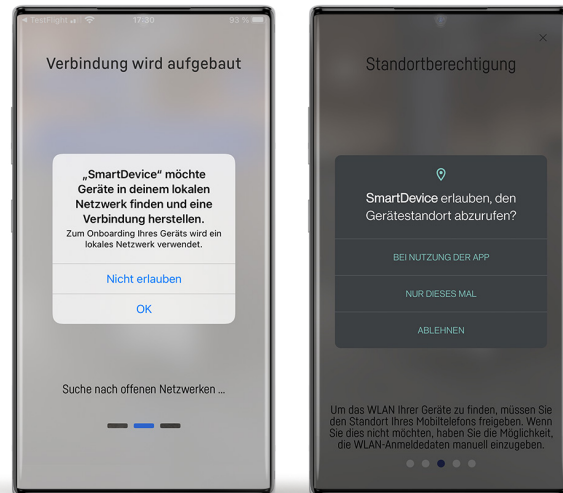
◀ TestFlight 17:30 93 %

Verbindung wird aufgebaut

„SmartDevice" möchte Geräte in deinem lokalen Netzwerk finden und eine Verbindung herstellen.

Zum Onboarding Ihres Geräts wird ein lokales Netzwerk verwendet.

Nicht erlauben

OK

Suche nach offenen Netzwerken ...

×

Standortberechtigung

SmartDevice erlauben, den Gerätestandort abzurufen?

BEI NUTZUNG DER APP

NUR DIESES MAL

ABLEHNEN

Um das WLAN Ihrer Geräte zu finden, müssen Sie den Standort Ihres Mobiltelefons freigeben. Wenn Sie dies nicht möchten, haben Sie die Möglichkeit, die WLAN-Anmeldedaten manuell einzugeben.